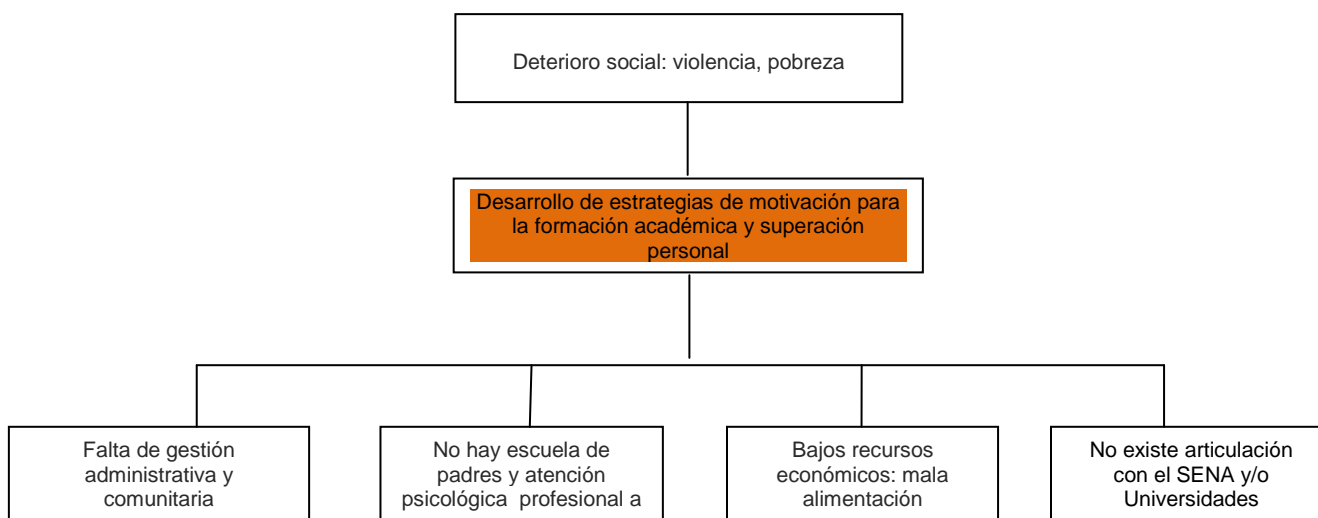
Deterioro social: violencia, pobreza

Desarrollo de estrategias de motivación para la formación académica y superación personal

Falta de gestión administrativa y comunitaria

No hay escuela de padres y atención psicológica profesional a

Bajos recursos económicos: mala alimentación

No existe articulación con el SENA y/o Universidades